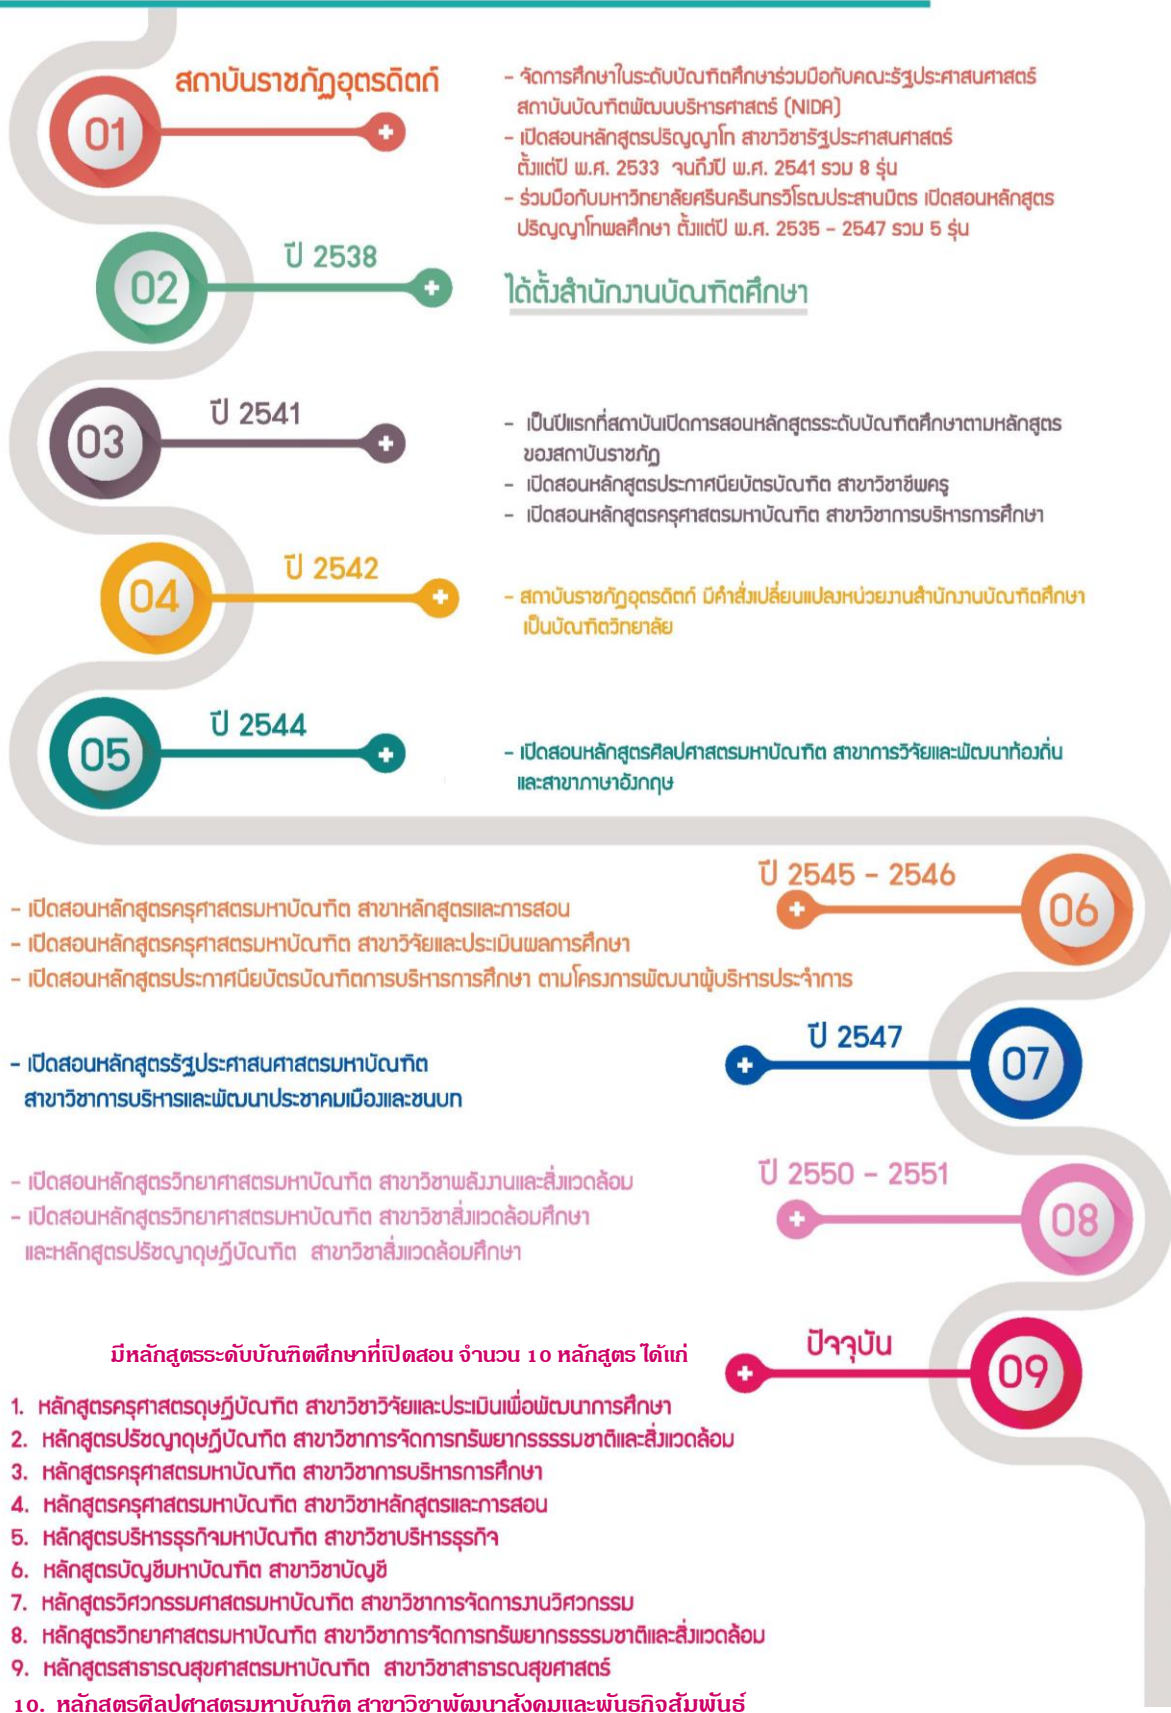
สถาบันราชภัฏอุตรดิตถ์

01

- จัดการศึกษาในระดับบัณฑิตศึกษาร่วมมือกับคณะรัฐประศาสนศาสตร์ สถาบันบัณฑิตพัฒนบริหารศาสตร์ (NIDA)
- เปิดสอนหลักสูตรปริญญาโท สาขาวิชารัฐประศาสนศาสตร์ ตั้งแต่ปี พ.ศ. 2533 จนถึงปี พ.ศ. 2541 รวม 8 รุ่น
- ร่วมมือกับมหาวิทยาลัยศรีนครินทรวิโรฒประสานมิตร เปิดสอนหลักสูตรปริญญาโทพลศึกษา ตั้งแต่ปี พ.ศ. 2535 - 2547 รวม 5 รุ่น

02

ปี 2538

ได้ตั้งสำนักงานบัณฑิตศึกษา

03

ปี 2541

- เป็นปีแรกที่สถาบันเปิดการสอนหลักสูตรระดับบัณฑิตศึกษาตามหลักสูตรของสถาบันราชภัฏ
- เปิดสอนหลักสูตรประกาศนียบัตรบัณฑิต สาขาวิชาชีพครู
- เปิดสอนหลักสูตรครุศาสตรมหาบัณฑิต สาขาวิชาการบริหารการศึกษา

04

ปี 2542

- สถาบันราชภัฏอุตรดิตถ์ มีคำสั่งเปลี่ยนแปลงหน่วยงานสำนักงานบัณฑิตศึกษา เป็นบัณฑิตวิทยาลัย

05

ปี 2544

- เปิดสอนหลักสูตรศิลปศาสตรมหาบัณฑิต สาขาการวิจัยและพัฒนาท้องถิ่น และสาขาภาษาอังกฤษ

ปี 2545 - 2546

06

- เปิดสอนหลักสูตรครุศาสตรมหาบัณฑิต สาขาหลักสูตรและการสอน
- เปิดสอนหลักสูตรครุศาสตรมหาบัณฑิต สาขาวิจัยและประเมินผลการศึกษา
- เปิดสอนหลักสูตรประกาศนียบัตรบัณฑิตการบริหารการศึกษา ตามโครงการพัฒนาผู้บริหารประจำการ

ปี 2547

07

- เปิดสอนหลักสูตรรัฐประศาสนศาสตรมหาบัณฑิต สาขาวิชาการบริหารและพัฒนาประชาคมเมืองและชนบท

ปี 2550 - 2551

08

- เปิดสอนหลักสูตรวิทยาศาสตรมหาบัณฑิต สาขาวิชาพลังงานและสิ่งแวดล้อม
- เปิดสอนหลักสูตรวิทยาศาสตรมหาบัณฑิต สาขาวิชาสิ่งแวดล้อมศึกษา และหลักสูตรปรัชญาดุษฎีบัณฑิต สาขาวิชาสิ่งแวดล้อมศึกษา

ปัจจุบัน

09

มีหลักสูตรระดับบัณฑิตศึกษาที่เปิดสอน จำนวน 10 หลักสูตร ได้แก่

1. หลักสูตรครุศาสตรดุษฎีบัณฑิต สาขาวิชาวิจัยและประเมินเพื่อพัฒนาการศึกษา
2. หลักสูตรปรัชญาดุษฎีบัณฑิต สาขาวิชาการจัดการทรัพยากรธรรมชาติและสิ่งแวดล้อม
3. หลักสูตรครุศาสตรมหาบัณฑิต สาขาวิชาการบริหารการศึกษา
4. หลักสูตรครุศาสตรมหาบัณฑิต สาขาวิชาหลักสูตรและการสอน
5. หลักสูตรบริหารธุรกิจมหาบัณฑิต สาขาวิชาบริหารธุรกิจ
6. หลักสูตรบัญชีมหาบัณฑิต สาขาวิชาบัญชี
7. หลักสูตรวิศวกรรมศาสตรมหาบัณฑิต สาขาวิชาการจัดการงานวิศวกรรม
8. หลักสูตรวิทยาศาสตรมหาบัณฑิต สาขาวิชาการจัดการทรัพยากรธรรมชาติและสิ่งแวดล้อม
9. หลักสูตรสาธารณสุขศาสตรมหาบัณฑิต สาขาวิชาสาธารณสุขศาสตร์
10. หลักสูตรศิลปศาสตรมหาบัณฑิต สาขาวิชาพัฒนาสังคมและพันธกิจสัมพันธ์